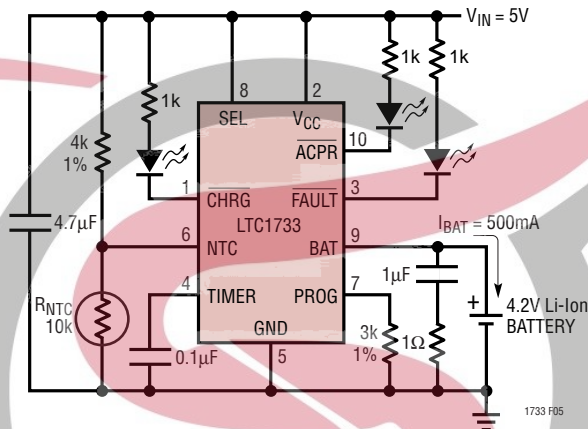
$V_{IN} = 5V$

1k

1k

1k

4k
1%

8
SEL

2
$V_{CC}$

10
$\overline{ACPR}$

1
$\overline{CHRG}$

3
$\overline{FAULT}$

LTC1733

4.7μF

6
NTC

9
BAT

$I_{BAT} = 500mA$

1μF

4
TIMER

7
PROG

+
4.2V Li-Ion
BATTERY

$R_{NTC}$
10k

GND
5

3k
1%

1Ω

0.1μF

1733 F05